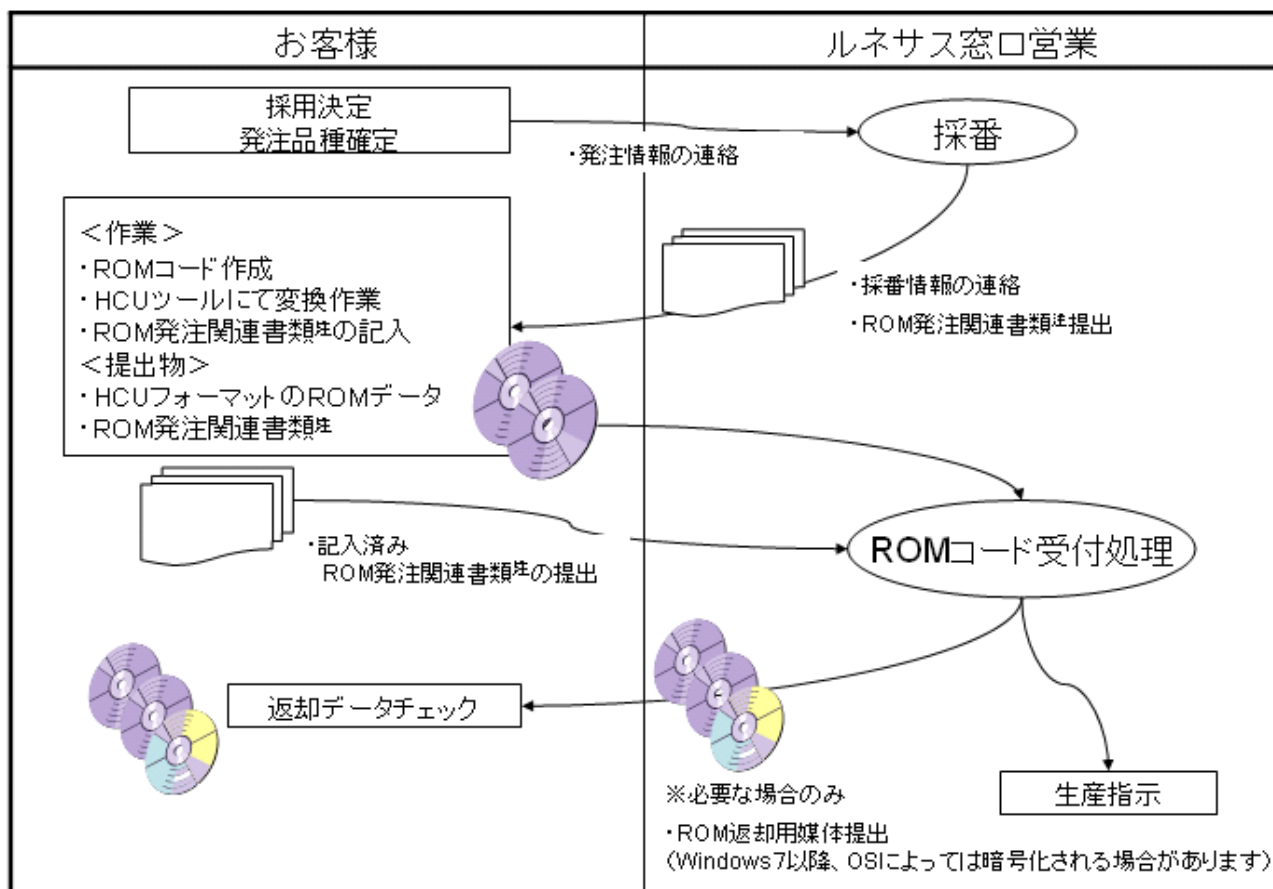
| お客様 | ルネサス窓口営業 |
|---|---|

採用決定
発注品種確定

・発注情報の連絡

採番

・採番情報の連絡
・ROM発注関連書類$^{注}$提出

<作業>
・ROMコード作成
・HCUツールにて変換作業
・ROM発注関連書類$^{注}$の記入
<提出物>
・HCUフォーマットのROMデータ
・ROM発注関連書類$^{注}$

・記入済み
ROM発注関連書類$^{注}$の提出

ROMコード受付処理

返却データチェック

※必要な場合のみ
・ROM返却用媒体提出
(Windows7以降、OSによっては暗号化される場合があります)

生産指示